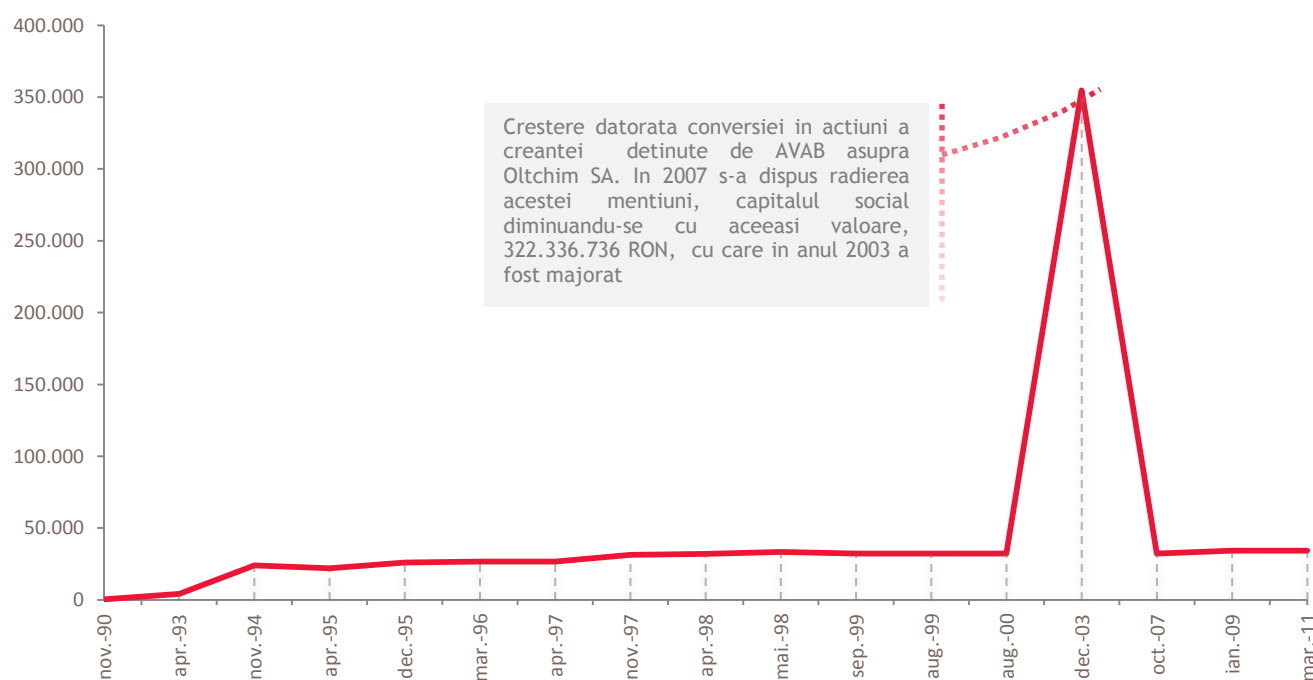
400.000
350.000
300.000
250.000
200.000
150.000
100.000
50.000
0

Crestere datorata conversiei in actiuni a creantei detinute de AVAB asupra Oltchim SA. In 2007 s-a dispus radierea acestei mentiuni, capitalul social diminuandu-se cu aceeasi valoare, 322.336.736 RON, cu care in anul 2003 a fost majorat

nov.-90
apr.-93
nov.-94
apr.-95
dec.-95
mar.-96
apr.-97
nov.-97
apr.-98
mai.-98
sep.-99
aug.-99
aug.-00
dec.-03
oct.-07
ian.-09
mar.-11